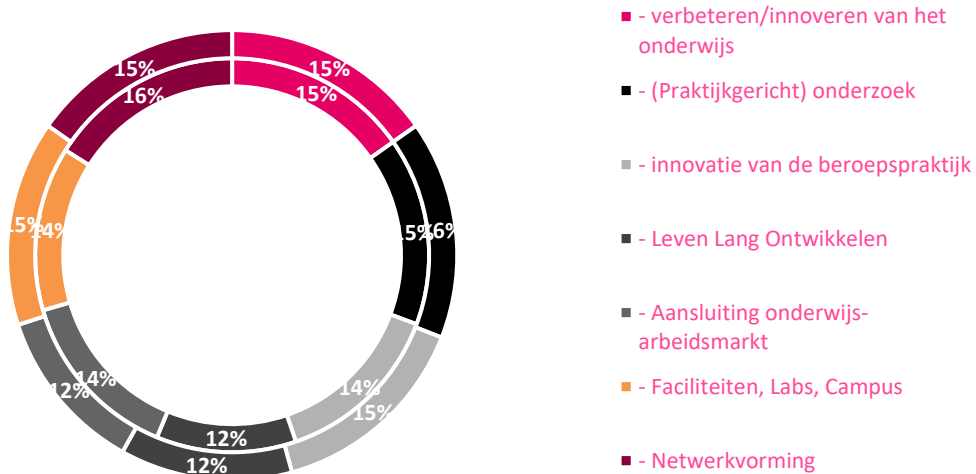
15%
16%
15%
15%
15%
16%
14%
15%
12%
12%
12%
14%
15%
14%

- verbeteren/innoveren van het onderwijs
- (Praktijkgericht) onderzoek
- innovatie van de beroepspraktijk
- Leven Lang Ontwikkelen
- Aansluiting onderwijs-arbeidsmarkt
- Faciliteiten, Labs, Campus
- Netwerkvorming